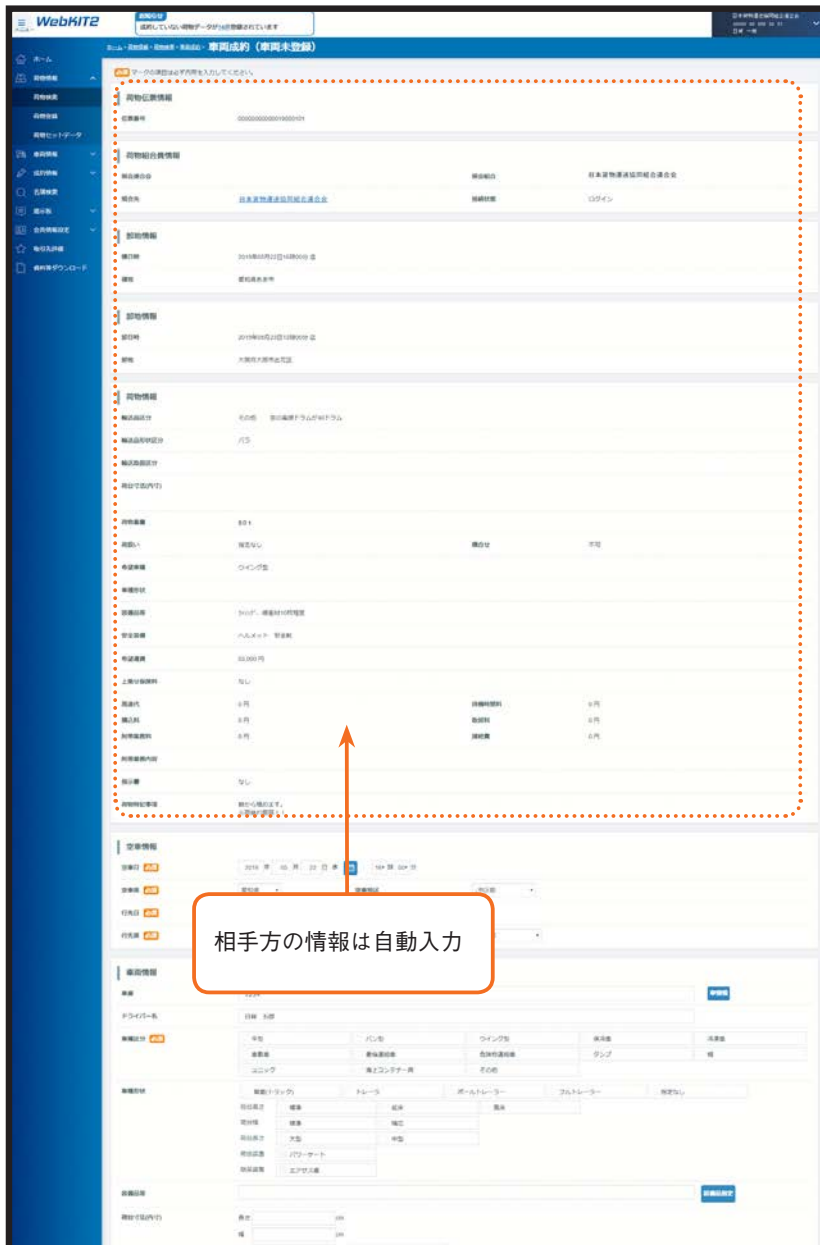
WebKIT2

成約していない荷物データが 件登録されています

ホーム
荷物情報
荷物検索
荷物登録
荷物セットデータ
車両情報
成約情報
会社検索
掲示板
会員情報設定
取引先評価
資料等ダウンロード

車両成約（車両未登録）

必須 マークの項目は必ず内容を入力してください。

荷物伝票情報
伝票番号 0000000000019000101

荷物組合員情報
担当組合
担当先 日本貨物運送協同組合連合会
接続状態 ログイン

積地情報
積日時 2019年05月22日 10時00分 迄
積地 愛知県名古屋市

卸地情報
卸日時 2019年05月23日 10時00分 迄
卸地 大阪府大阪市此花区

荷物情報
輸送品区分 その他 空の鉄鋼ドラム缶
輸送品形状区分 バラ
輸送品目区分
荷寸法(内寸)
荷物重量 8.0 t
荷扱い 指定なし
積合せ 不可
希望車種 ウイング型
車種形状
装備指定 ラッシング、保護材10枚程度
安全装備 ヘルメット、安全靴
希望運賃 50,000 円
上乗せ金額等 なし
高速代 0 円
付帯作業料 0 円
積込料 0 円
取卸料 0 円
附帯業務料 0 円
諸経費 0 円
附帯業務内容
指示書 なし
荷物特記事項

空車情報
空車日 必須 2019 年 05 月 22 日
空車地 必須
空車地域
行先日 必須
行先地 必須

相手方の情報は自動入力

車両情報
車番
ドライバー名
車種区分 必須
平型 バン型 ウイング型 保冷車 冷凍車 幌 ユニック 海上コンテナー用 その他 タンプ
車種形状
単車(トラック) トレーラ ポールトレーラー フルトレーラー 指定なし
荷台高さ 標準 低床 高床
荷台幅 標準 幅広
荷台長さ 大型 中型
荷役装置 パワーゲート
防振装置 エアサス車
装備品等
荷台寸法(内寸) 長さ cm
幅 cm